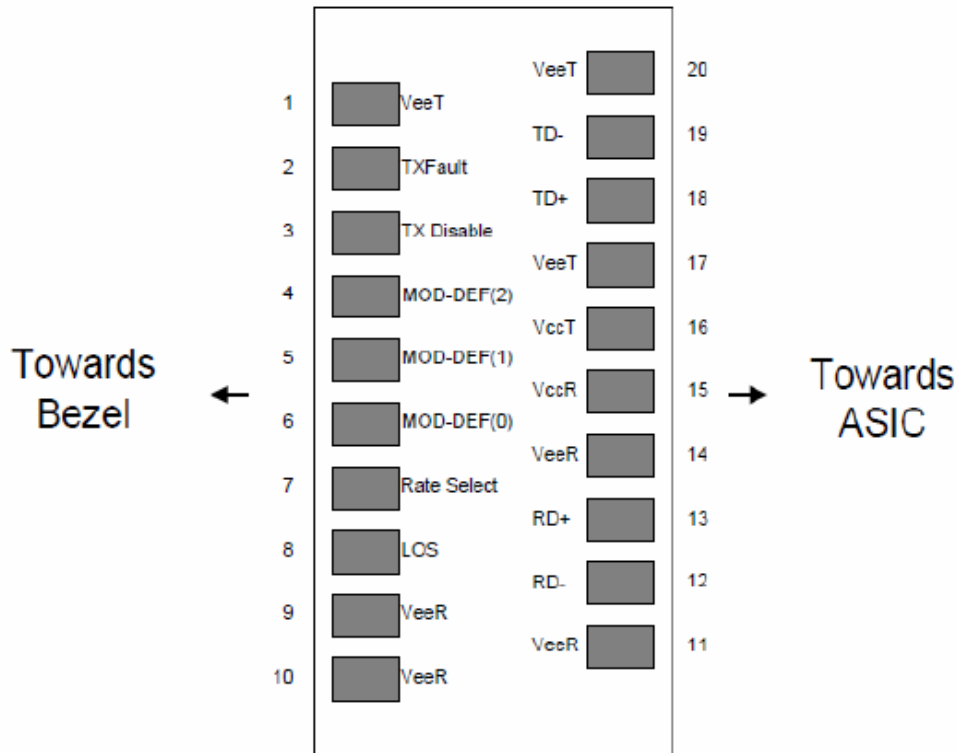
Towards Bezel

1 VeeT
2 TXFault
3 TX Disable
4 MOD-DEF(2)
5 MOD-DEF(1)
6 MOD-DEF(0)
7 Rate Select
8 LOS
9 VeeR
10 VeeR

VeeT 20
TD- 19
TD+ 18
VeeT 17
VccT 16
VccR 15
VeeR 14
RD+ 13
RD- 12
VeeR 11

Towards ASIC